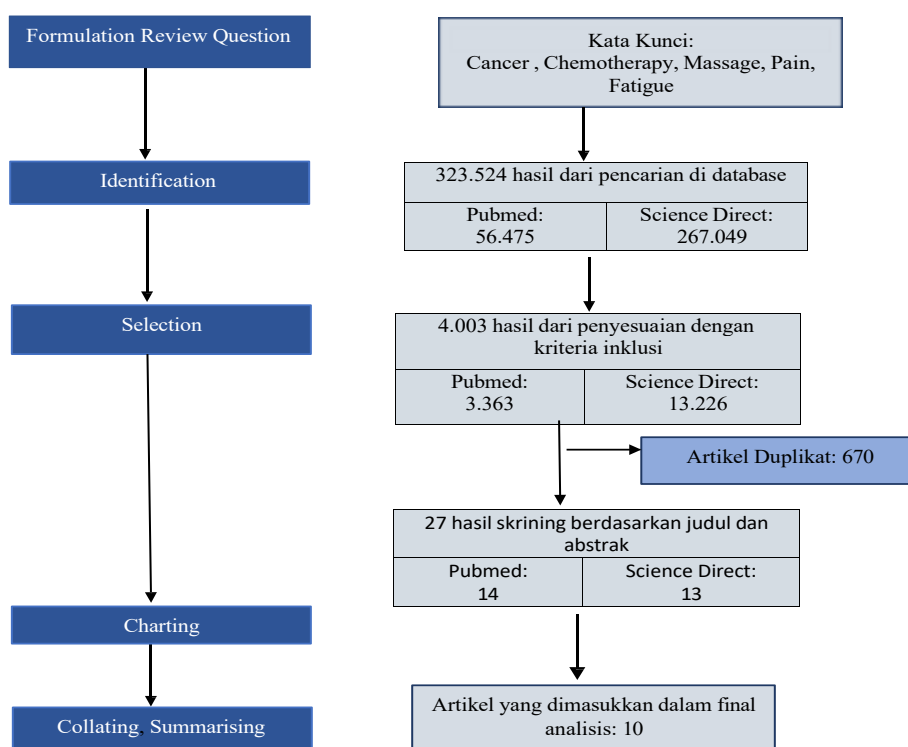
Formulation Review Question

Kata Kunci:
Cancer , Chemotherapy, Massage, Pain, Fatigue

Identification

323.524 hasil dari pencarian di database

| Pubmed: 56.475 | Science Direct: 267.049 |
|---|---|

Selection

4.003 hasil dari penyesuaian dengan kriteria inklusi

| Pubmed: 3.363 | Science Direct: 13.226 |
|---|---|

Artikel Duplikat: 670

27 hasil skrining berdasarkan judul dan abstrak

| Pubmed: 14 | Science Direct: 13 |
|---|---|

Charting

Collating, Summarising

Artikel yang dimasukkan dalam final analisis: 10